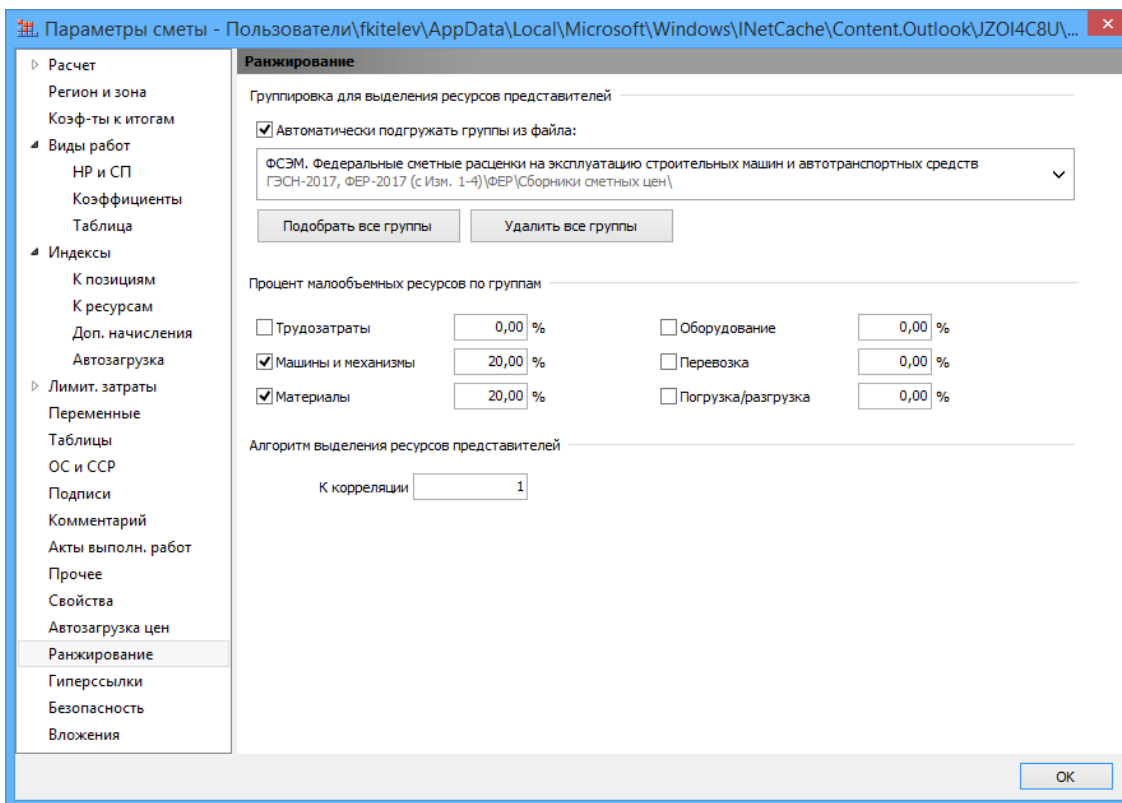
Параметры сметы - Пользователи\fkitelev\AppData\Local\Microsoft\Windows\INetCache\Content.Outlook\JZOI4C8U\...

Расчет
Регион и зона
Коэф-ты к итогам
Виды работ
НР и СП
Коэффициенты
Таблица
Индексы
К позициям
К ресурсам
Доп. начисления
Автозагрузка
Лимит. затраты
Переменные
Таблицы
ОС и ССР
Подписи
Комментарий
Акты выполн. работ
Прочее
Свойства
Автозагрузка цен
Ранжирование
Гиперссылки
Безопасность
Вложения

Ранжирование

Группировка для выделения ресурсов представителей

Автоматически подгружать группы из файла:

ФСЭМ. Федеральные сметные расценки на эксплуатацию строительных машин и автотранспортных средств
ГЭСН-2017, ФЕР-2017 (с Изм. 1-4)\ФЕР\Сборники сметных цен\

Подобрать все группы
Удалить все группы

Процент малообъемных ресурсов по группам

| Трудозатраты | 0,00 % | Оборудование | 0,00 % |
|---|---|---|---|
| Машины и механизмы | 20,00 % | Перевозка | 0,00 % |
| Материалы | 20,00 % | Погрузка/разгрузка | 0,00 % |

Алгоритм выделения ресурсов представителей

К корреляции 1

OK